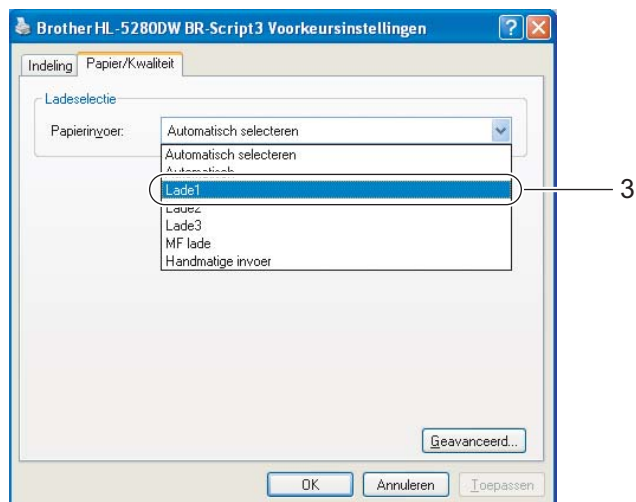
Brother HL-5280DW BR-Script3 Voorkeursinstellingen

Indeling | Papier/Kwaliteit

Ladeselectie

Papierinvoer: Automatisch selecteren

Automatisch selecteren
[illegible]
Lade1
Lade2
Lade3
MF lade
Handmatige invoer

3

Geavanceerd...

OK | Annuleren | Toepassen